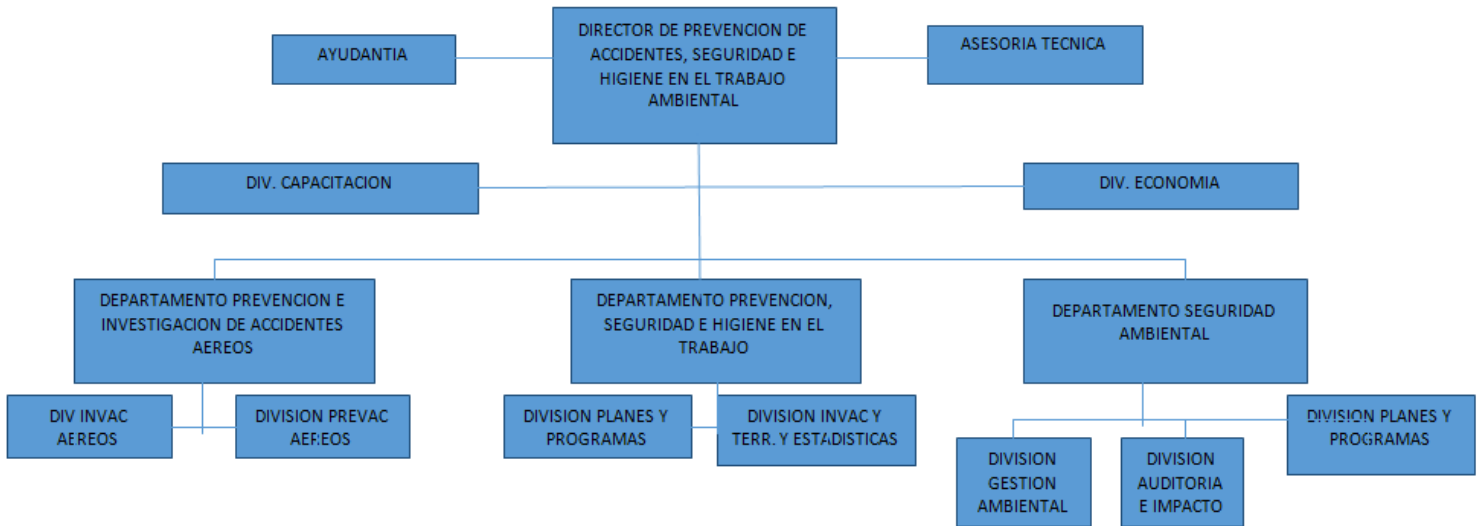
DIRECTOR DE PREVENCION DE ACCIDENTES, SEGURIDAD E HIGIENE EN EL TRABAJO AMBIENTAL

AYUDANTIA

ASESORIA TECNICA

DIV. CAPACITACION

DIV. ECONOMIA

DEPARTAMENTO PREVENCION E INVESTIGACION DE ACCIDENTES AEREOS

DEPARTAMENTO PREVENCION, SEGURIDAD E HIGIENE EN EL TRABAJO

DEPARTAMENTO SEGURIDAD AMBIENTAL

DIV INVAC AEREOS

DIVISION PREVAC AEREOS

DIVISION PLANES Y PROGRAMAS

DIVISION INVAC Y TERR. Y ESTADISTICAS

DIVISION PLANES Y PROGRAMAS

DIVISION GESTION AMBIENTAL

DIVISION AUDITORIA E IMPACTO